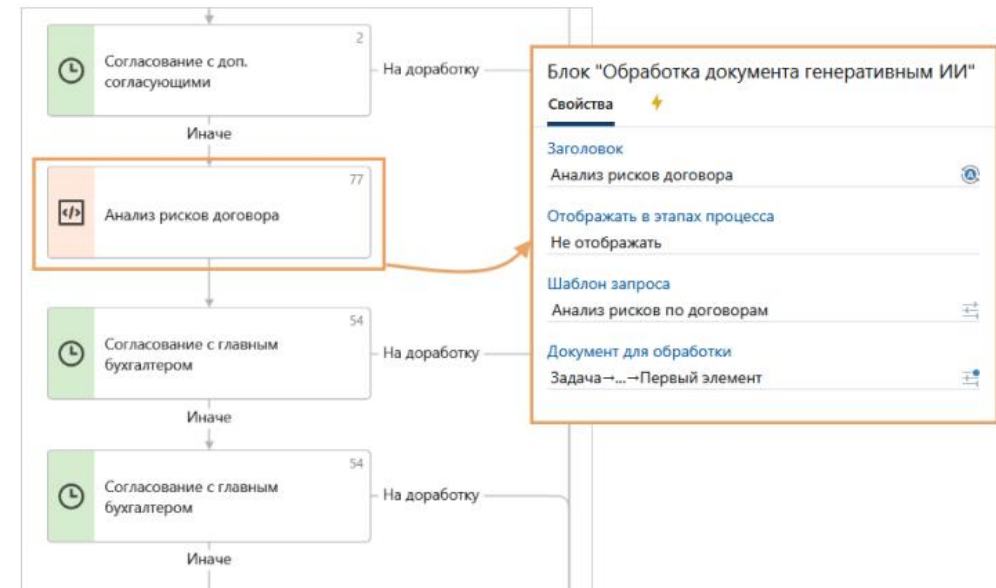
2
Согласование с доп. согласующими
На доработку
Иначе
77
</>
Анализ рисков договора
54
Согласование с главным бухгалтером
На доработку
Иначе
54
Согласование с главным бухгалтером
На доработку
Иначе

Блок "Обработка документа генеративным ИИ"
Свойства
Заголовок
Анализ рисков договора
Отображать в этапах процесса
Не отображать
Шаблон запроса
Анализ рисков по договорам
Документ для обработки
Задача→...→Первый элемент